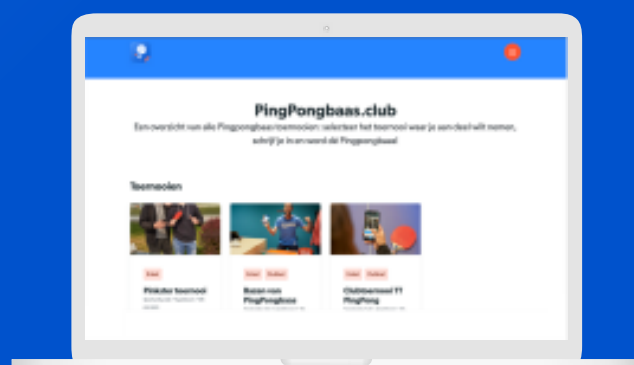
PingPongbaas.club

Een overzicht van alle Pingpongbaas toernooien: selecteer het toernooi waar je aan deel wilt nemen, schrijf je in en word dé Pingpongbaas!

Toernooien

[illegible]

Pinkster toernooi

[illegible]

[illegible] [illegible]

Bazen van PingPongbaas

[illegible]

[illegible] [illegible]

Clubtoernooi TT PingPong

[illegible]